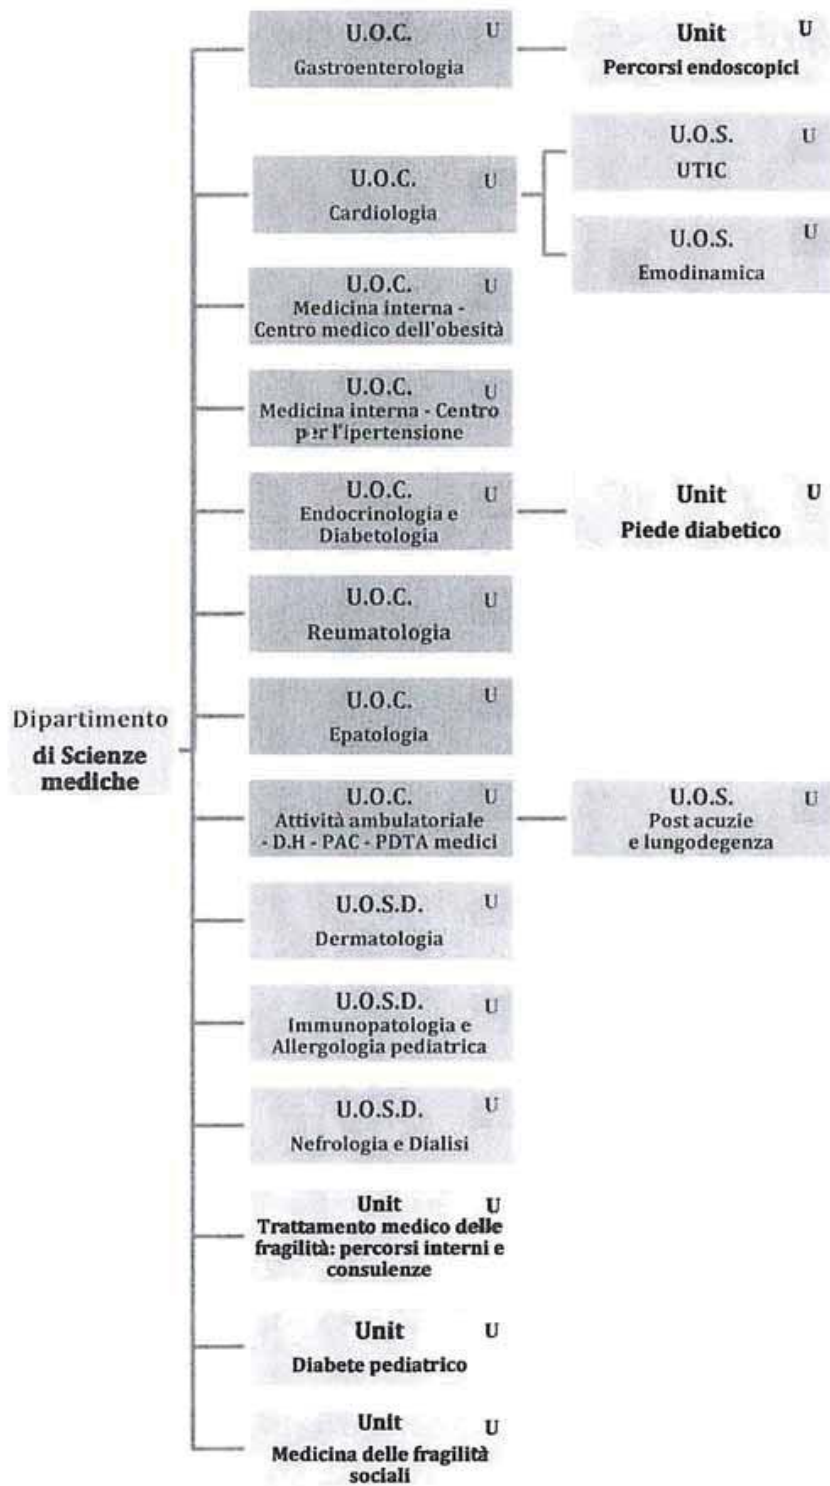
Dipartimento di Scienze mediche

U.O.C. U
Gastroenterologia

Unit U
Percorsi endoscopici

U.O.C. U
Cardiologia

U.O.S. U
UTIC

U.O.S. U
Emodinamica

U.O.C. U
Medicina interna - Centro medico dell'obesità

U.O.C. U
Medicina interna - Centro per l'ipertensione

U.O.C. U
Endocrinologia e Diabetologia

Unit U
Piede diabetico

U.O.C. U
Reumatologia

U.O.C. U
Epatologia

U.O.C. U
Attività ambulatoriale - D.H - PAC - PDTA medici

U.O.S. U
Post acuzie e lungodegenza

U.O.S.D. U
Dermatologia

U.O.S.D. U
Immunopatologia e Allergologia pediatrica

U.O.S.D. U
Nefrologia e Dialisi

Unit U
Trattamento medico delle fragilità: percorsi interni e consulenze

Unit U
Diabete pediatrico

Unit U
Medicina delle fragilità sociali